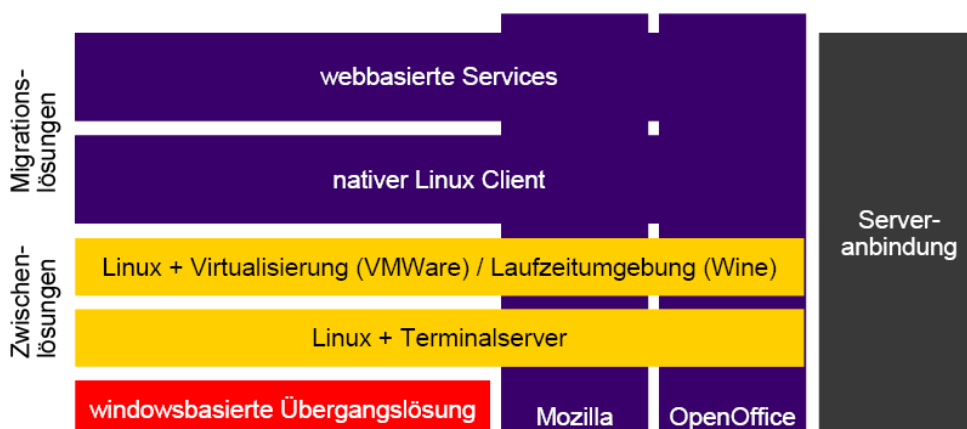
Migrationslösungen

webbasierte Services

nativer Linux Client

Zwischenlösungen

Linux + Virtualisierung (VMWare) / Laufzeitumgebung (Wine)

Linux + Terminalserver

windowsbasierte Übergangslösung

Mozilla

OpenOffice

Serveranbindung